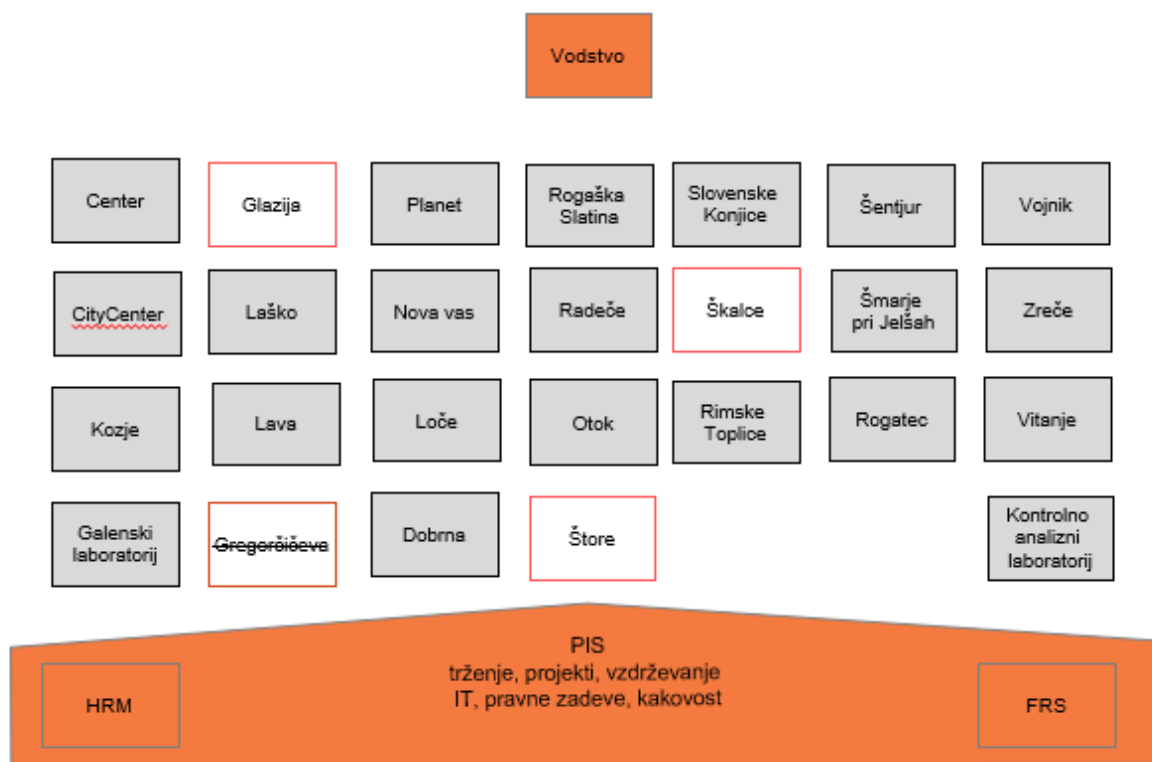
Vodstvo

Center

Glazija

Planet

Rogaška Slatina

Slovenske Konjice

Šentjur

Vojnik

CityCenter

Laško

Nova vas

Radeče

Škalce

Šmarje pri Jelšah

Zreče

Kozje

Lava

Loče

Otok

Rimske Toplice

Rogatec

Vitanje

Galenski laboratorij

~~Gregorčičeva~~

Dobrna

Štore

Kontrolno analizni laboratorij

PIS
trženje, projekti, vzdrževanje
IT, pravne zadeve, kakovost

HRM

FRS